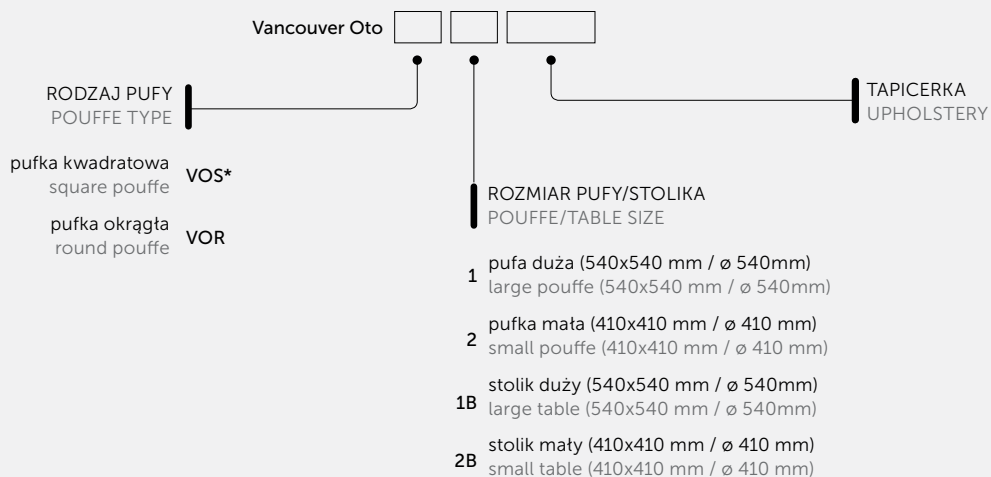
Vancouver Oto

RODZAJ PUFY
POUFFE TYPE

pufka kwadratowa
square pouffe VOS*

pufka okrągła
round pouffe VOR

ROZMIAR PUFY/STOLIKA
POUFFE/TABLE SIZE

1 pufa duża (540x540 mm / ø 540mm)
large pouffe (540x540 mm / ø 540mm)

2 pufka mała (410x410 mm / ø 410 mm)
small pouffe (410x410 mm / ø 410 mm)

1B stolik duży (540x540 mm / ø 540mm)
large table (540x540 mm / ø 540mm)

2B stolik mały (410x410 mm / ø 410 mm)
small table (410x410 mm / ø 410 mm)

TAPICERKA
UPHOLSTERY